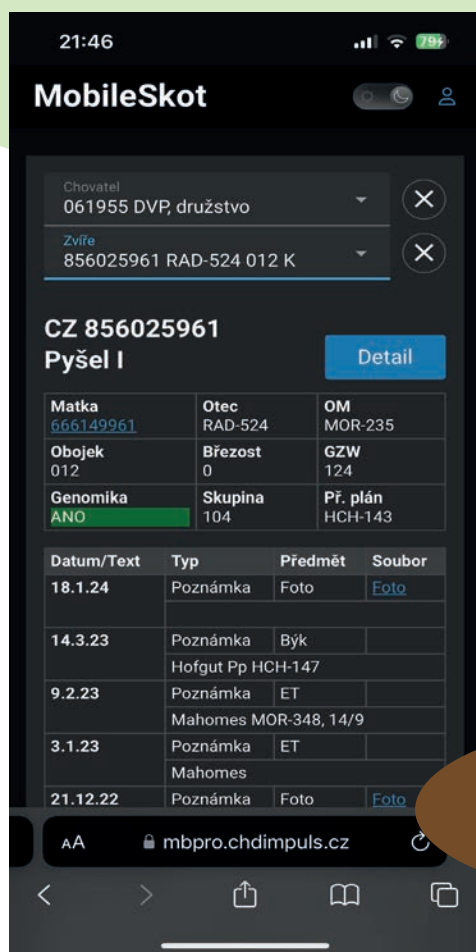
21:46

79

MobileSkot

Chovatel
061955 DVP, družstvo

Zvíře
856025961 RAD-524 012 K

CZ 856025961
Pyšel I

Detail

| Matka | Otec | OM |
|---|---|---|
| 666149961 | RAD-524 | MOR-235 |
| Obojek | Březost | GZW |
| 012 | 0 | 124 |
| Genomika | Skupina | Př. plán |
| ANO | 104 | HCH-143 |

| Datum/Text | Typ | Předmět | Soubor |
|---|---|---|---|
| 18.1.24 | Poznámka | Foto | Foto |
| 14.3.23 | Poznámka | Býk | |
| | Hofgut Pp HCH-147 | | |
| 9.2.23 | Poznámka | ET | |
| | Mahomes MOR-348, 14/9 | | |
| 3.1.23 | Poznámka | ET | |
| | Mahomes | | |
| 21.12.22 | Poznámka | Foto | Foto |

AA mbpro.chdimpuls.cz